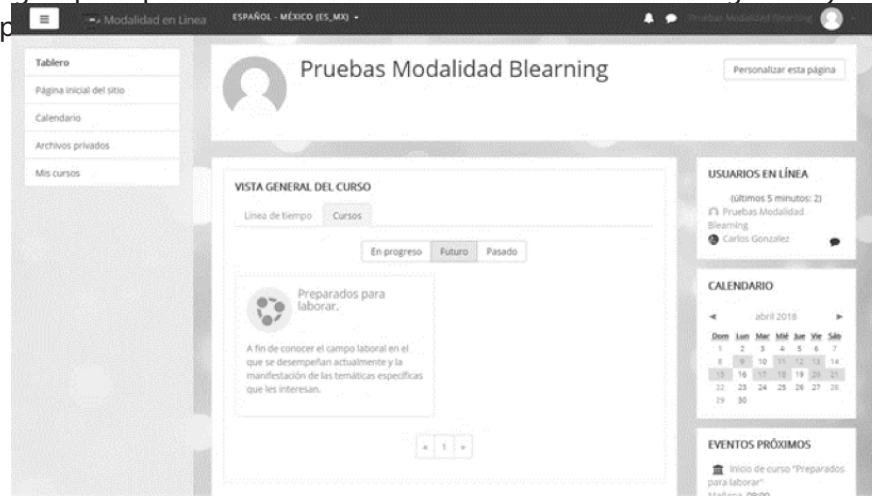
p

Modalidad en Línea ESPAÑOL - MÉXICO (ES_MX) Pruebas Modalidad Blearning

Tablero
Página inicial del sitio
Calendario
Archivos privados
Mis cursos

Pruebas Modalidad Blearning

Personalizar esta página

VISTA GENERAL DEL CURSO

Línea de tiempo Cursos

En progreso Futuro Pasado

Preparados para laborar.

A fin de conocer el campo laboral en el que se desempeñan actualmente y la manifestación de las temáticas específicas que les interesan.

« 1 »

USUARIOS EN LÍNEA

(últimos 5 minutos: 2)
Pruebas Modalidad Blearning
Carlos Gonzalez

CALENDARIO

◄ abril 2018 ►

| Dom | Lun | Mar | Mié | Jue | Vie | Sáb |
|---|---|---|---|---|---|---|
| 1 | 2 | 3 | 4 | 5 | 6 | 7 |
| 8 | 9 | 10 | 11 | 12 | 13 | 14 |
| 15 | 16 | 17 | 18 | 19 | 20 | 21 |
| 22 | 23 | 24 | 25 | 26 | 27 | 28 |
| 29 | 30 | | | | | |

EVENTOS PRÓXIMOS

Inicio de curso "Preparados para laborar"
Mañana, 09:00